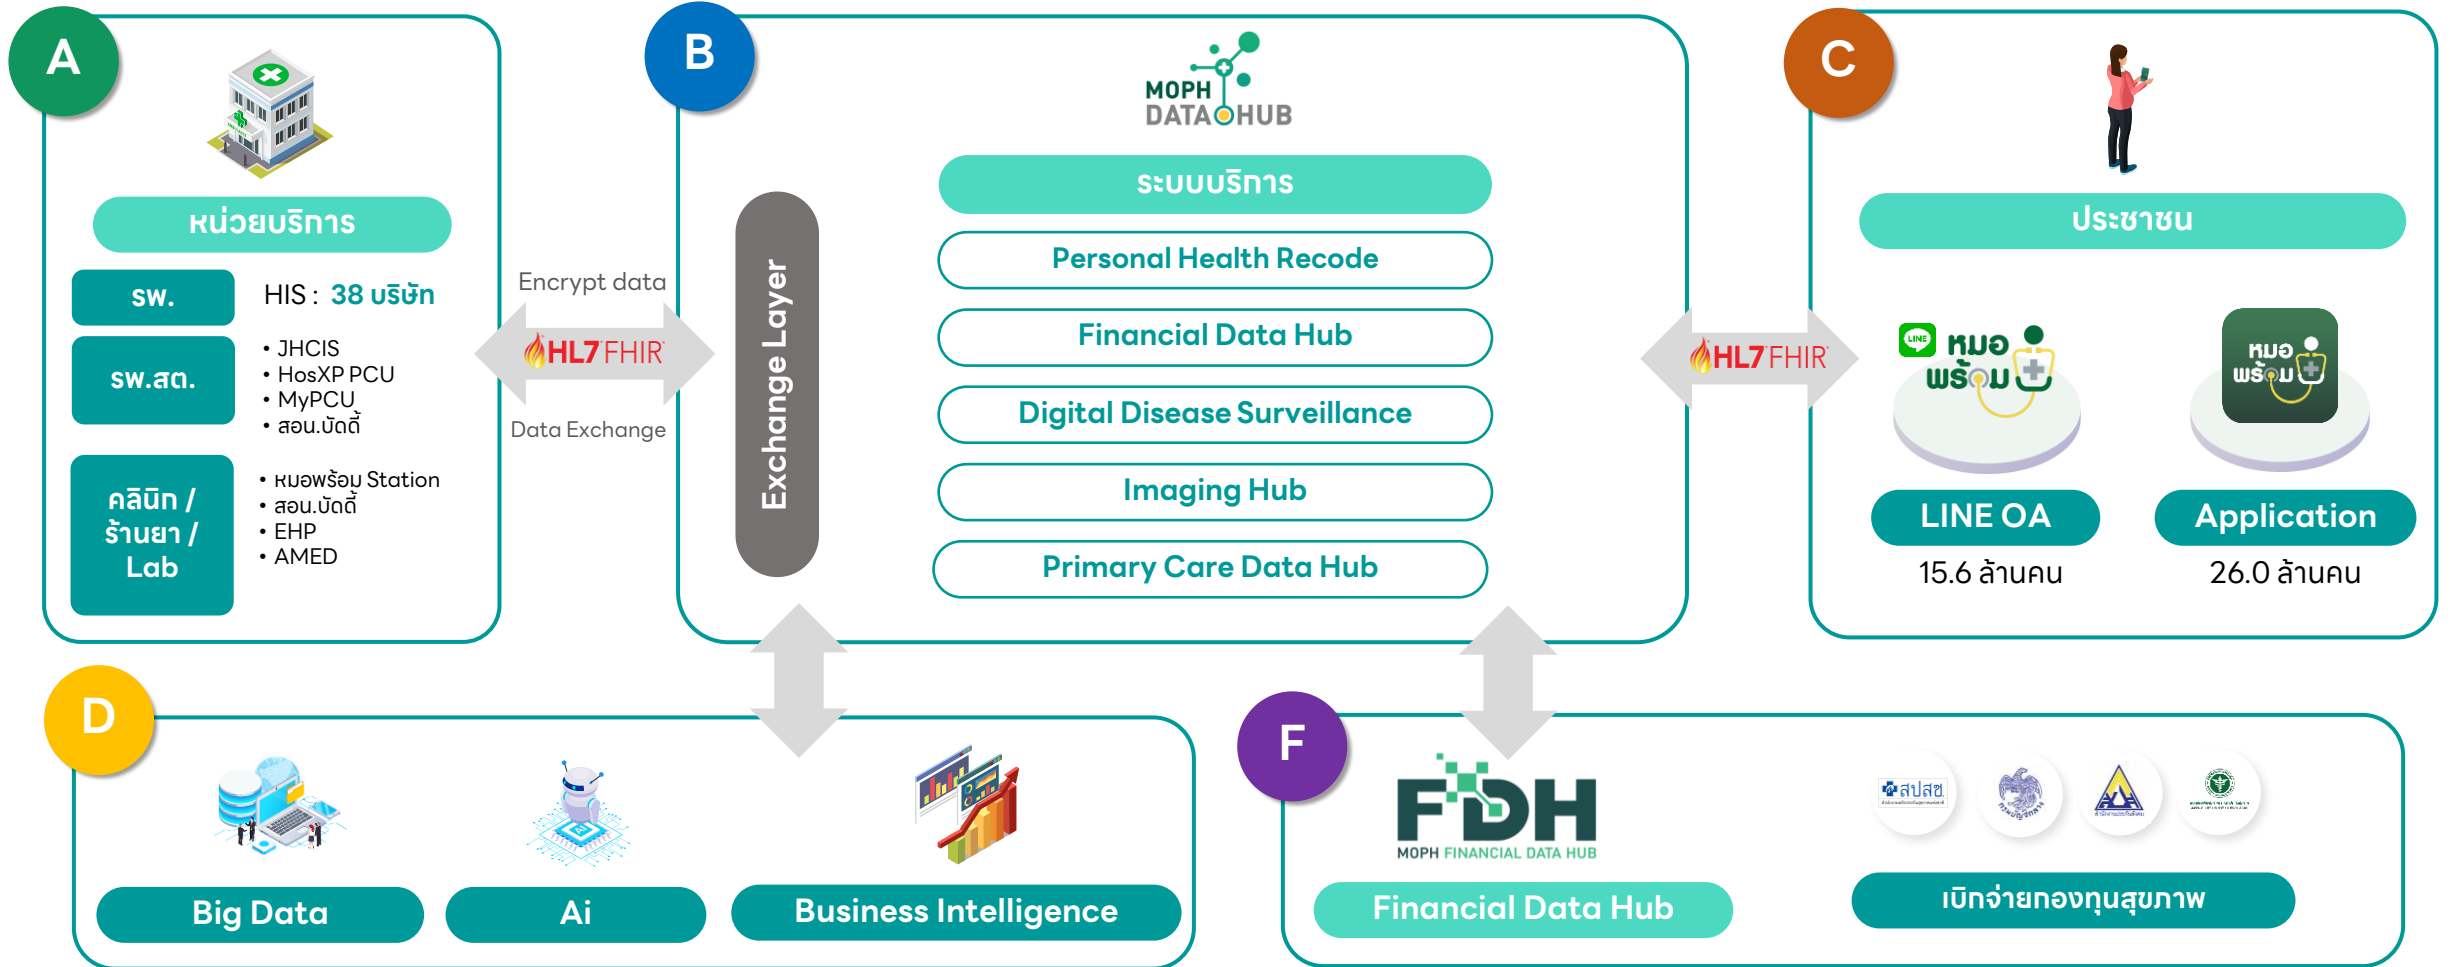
A

หน่วยบริการ

รพ.

HIS : 38 บริษัท

รพ.สต.

• JHCIS
• HosXP PCU
• MyPCU
• สอน.บัดดี้

คลินิก / ร้านยา / Lab

• หมอพร้อม Station
• สอน.บัดดี้
• EHP
• AMED

Encrypt data

HL7 FHIR

Data Exchange

B

MOPH DATA HUB

Exchange Layer

ระบบบริการ

Personal Health Recode

Financial Data Hub

Digital Disease Surveillance

Imaging Hub

Primary Care Data Hub

HL7 FHIR

C

ประชาชน

LINE หมอพร้อม

หมอพร้อม

LINE OA

15.6 ล้านคน

Application

26.0 ล้านคน

D

Big Data

Ai

Business Intelligence

F

FDH

MOPH FINANCIAL DATA HUB

Financial Data Hub

สปสช

เบิกจ่ายกองทุนสุขภาพ